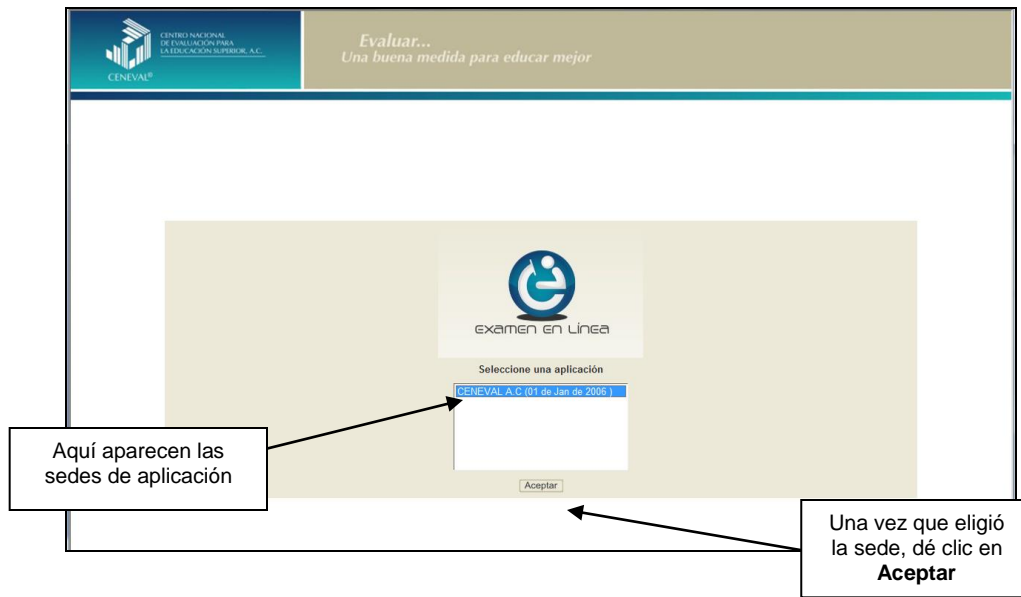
CENTRO NACIONAL DE EVALUACIÓN PARA LA EDUCACIÓN SUPERIOR, A.C.

CENEVAL®

Evaluar...
Una buena medida para educar mejor

EXAMEN EN LÍNEA

Seleccione una aplicación

CENEVAL A.C (01 de Jan de 2006 )

Aceptar

Aquí aparecen las sedes de aplicación

Una vez que eligió la sede, dé clic en **Aceptar**